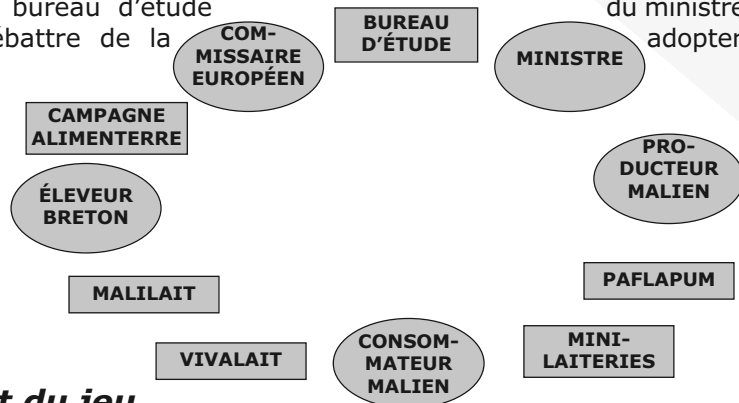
bureau d'étude
débattre de la

du ministre
adopter

COMMISSAIRE EUROPÉEN

BUREAU D'ÉTUDE

MINISTRE

CAMPAGNE ALIMENTERRE

PRODUCTEUR MALIEN

ÉLEVEUR BRETON

MALILAIT

PAFLAPUM

VIVALAIT

CONSOMMATEUR MALIEN

MINILAITERIES

t du jeu